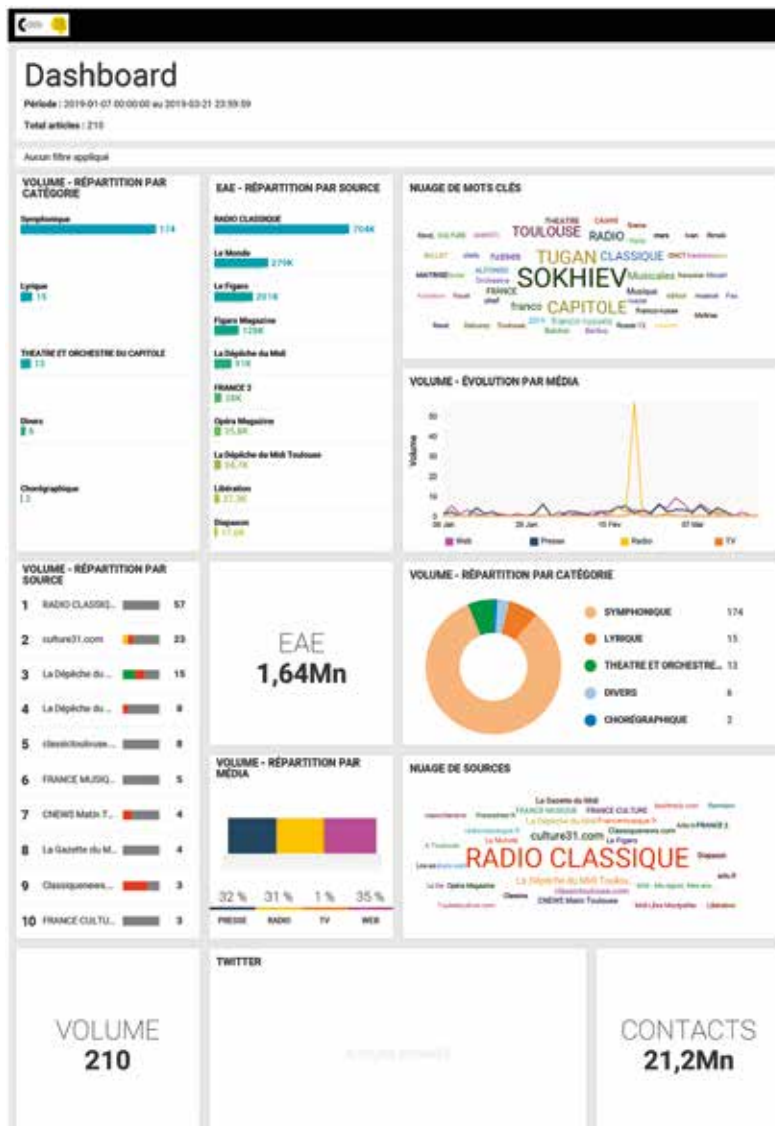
Dashboard

Période : 2019-01-07 00:00:00 au 2019-03-21 23:59:59

Total articles : 210

Aucun filtre appliqué

VOLUME - RÉPARTITION PAR CATÉGORIE

Symphonique 174

Lyrique 15

THEATRE ET ORCHESTRE DU CAPITOLE 13

Divers 6

Chorégraphique 2

EAE - RÉPARTITION PAR SOURCE

RADIO CLASSIQUE 704K

Le Monde 279K

Le Figaro 201K

Figaro Magazine 125K

La Dépêche du Midi 91K

FRANCE 2 38K

Opéra Magazine 35,8K

La Dépêche du Midi Toulouse 34,7K

Libération 21,3K

Diapason 17,6K

NUAGE DE MOTS CLÉS

THEATRE TOULOUSE RADIO TUGAN CLASSIQUE SOKHIEV Musicales CAPITOLE franco

VOLUME - ÉVOLUTION PAR MÉDIA

50 40 30 20 10 0

Volume

06 Jan 20 Jan 10 Fév 07 Mar

Web Presse Radio TV

VOLUME - RÉPARTITION PAR SOURCE

1 RADIO CLASSIQ... 57
2 culture31.com 23
3 La Dépêche du... 15
4 La Dépêche du... 8
5 classictoulouse... 8
6 FRANCE MUSIQ... 5
7 CNEWS Matin T... 4
8 La Gazette du M... 4
9 Classiquenews... 3
10 FRANCE CULTU... 3

EAE
1,64Mn

VOLUME - RÉPARTITION PAR CATÉGORIE

SYMPHONIQUE 174
LYRIQUE 15
THEATRE ET ORCHESTRE... 13
DIVERS 6
CHORÉGRAPHIQUE 2

VOLUME - RÉPARTITION PAR MÉDIA

32 % 31 % 1 % 35 %
PRESSE RADIO TV WEB

NUAGE DE SOURCES

La Gazette du Midi FRANCE MUSIQUE FRANCE CULTURE culture31.com Classiquenews.com La Figaro RADIO CLASSIQUE La Dépêche du Midi Toulouse Opéra Magazine Diapason CNEWS Matin Toulouse Libération

VOLUME
210

TWITTER

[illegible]

CONTACTS
21,2Mn